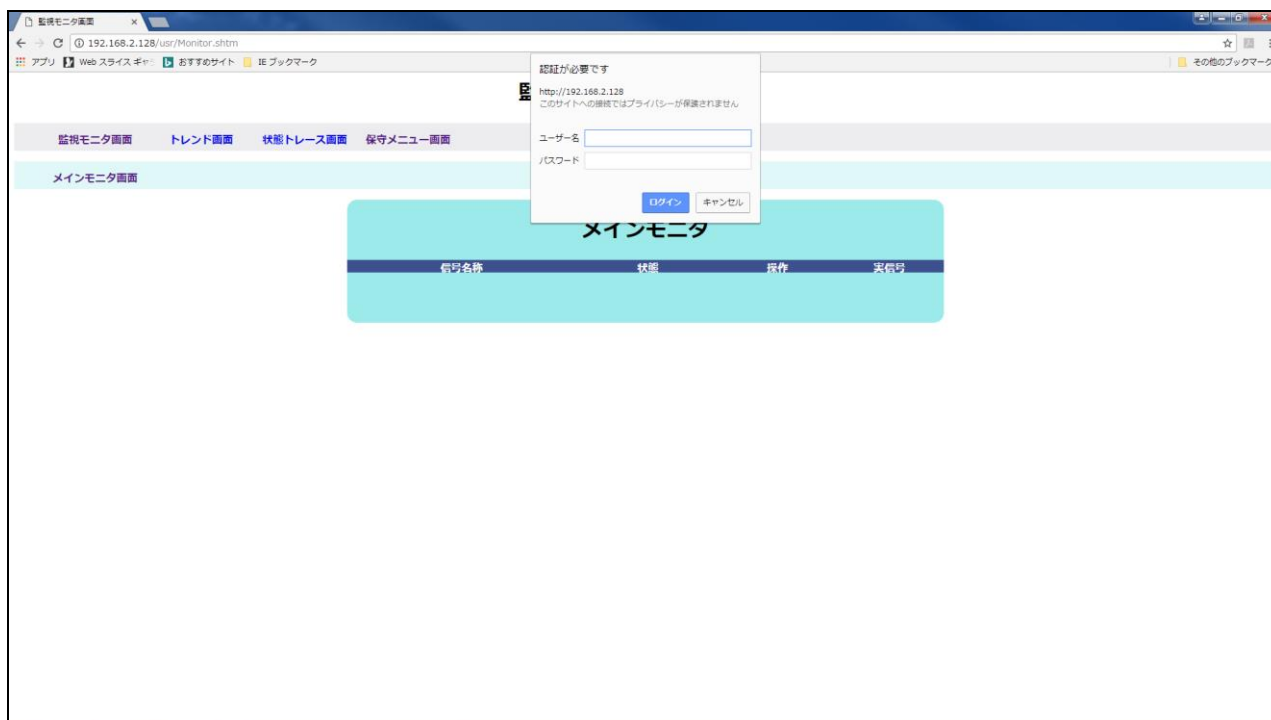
監視モニタ画面 ×

192.168.2.128/usr/Monitor.shtm

アプリ Web スライス ギャ おすすめサイト IE ブックマーク

その他のブックマーク

認証が必要です

http://192.168.2.128
このサイトへの接続ではプライバシーが保護されません

ユーザー名
パスワード

ログイン キャンセル

監

監視モニタ画面 トレンド画面 状態トレース画面 保守メニュー画面

メインモニタ画面

メインモニタ

| 信号名称 | 状態 | 操作 | 実信号 |
|---|---|---|---|